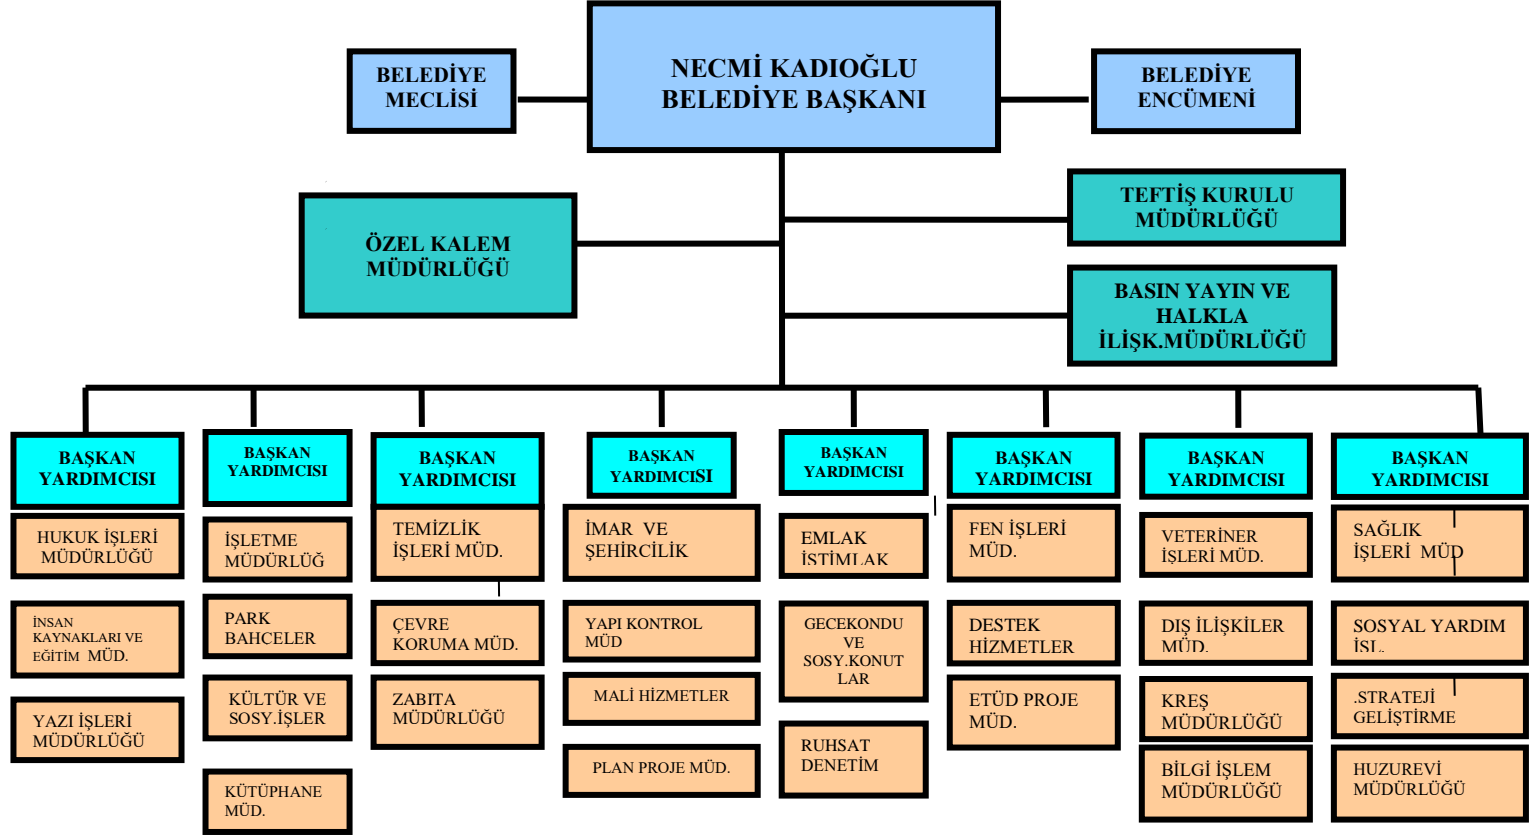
NECMİ KADIOĞLU
BELEDİYE BAŞKANI

BELEDİYE MECLİSİ

BELEDİYE ENCÜMENİ

TEFTİŞ KURULU MÜDÜRLÜĞÜ

ÖZEL KALEM MÜDÜRLÜĞÜ

BASIN YAYIN VE HALKLA İLİŞK.MÜDÜRLÜĞÜ

BAŞKAN YARDIMCISI
HUKUK İŞLERİ MÜDÜRLÜĞÜ
İNSAN KAYNAKLARI VE EĞİTİM MÜD.
YAZI İŞLERİ MÜDÜRLÜĞÜ

BAŞKAN YARDIMCISI
İŞLETME MÜDÜRLÜĞ
PARK BAHCELER
KÜLTÜR VE SOSY.İŞLER
KÜTÜPHANE MÜD.

BAŞKAN YARDIMCISI
TEMİZLİK İŞLERİ MÜD.
ÇEVRE KORUMA MÜD.
ZABITA MÜDÜRLÜĞÜ

BAŞKAN YARDIMCISI
İMAR VE ŞEHİRCİLİK
YAPI KONTROL MÜD
MALİ HİZMETLER
PLAN PROJE MÜD.

BAŞKAN YARDIMCISI
EMLAK İSTİMLAK
GECEKONDU VE SOSY.KONUT LAR
RUHSAT DENETİM

BAŞKAN YARDIMCISI
FEN İŞLERİ MÜD.
DESTEK HİZMETLER
ETÜD PROJE MÜD.

BAŞKAN YARDIMCISI
VETERİNER İŞLERİ MÜD.
DIŞ İLİŞKİLER MÜD.
KREŞ MÜDÜRLÜĞÜ
BİLGİ İŞLEM MÜDÜRLÜĞÜ

BAŞKAN YARDIMCISI
SAĞLIK İŞLERİ MÜD
SOSYAL YARDIM İŞL.
.STRATEJİ GELİŞTİRME
HUZUREVİ MÜDÜRLÜĞÜ